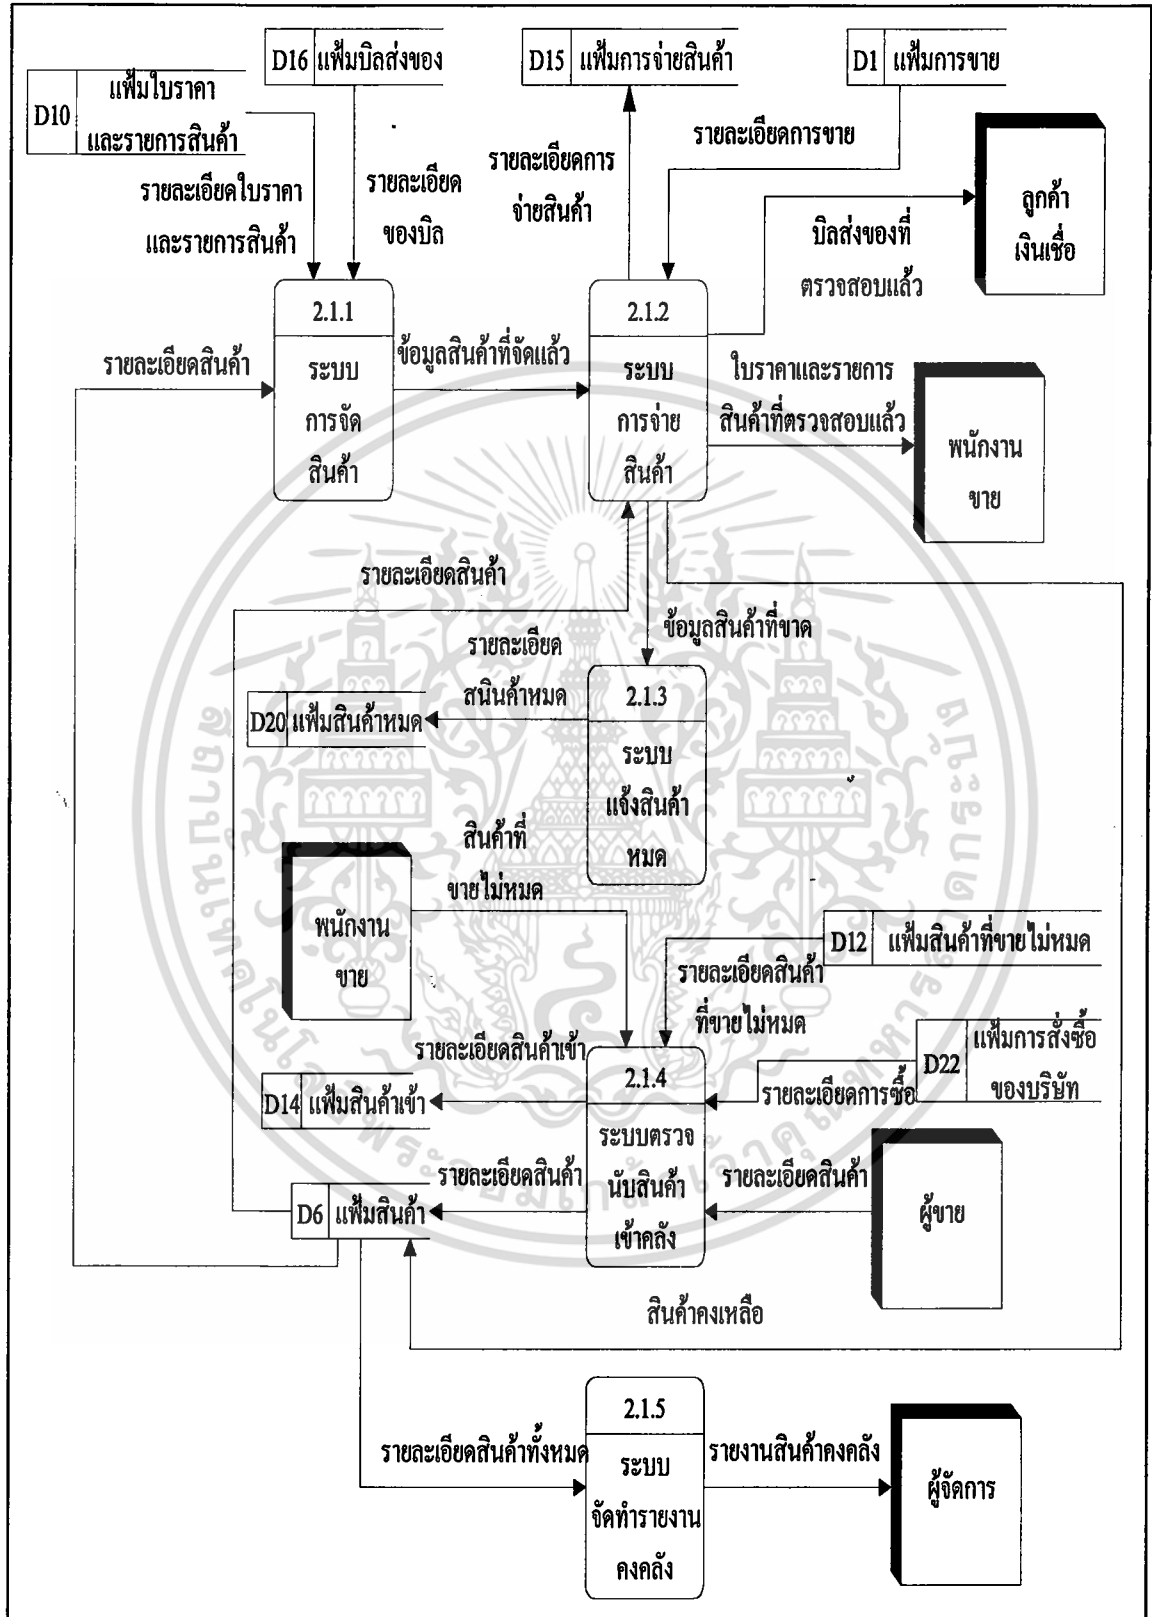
D16 แฟ้มบิลส่งของ

D15 แฟ้มการจ่ายสินค้า

D1 แฟ้มการขาย

D10 แฟ้มใบราคาและรายการสินค้า

รายละเอียดใบราคาและรายการสินค้า

รายละเอียดของบิล

รายละเอียดการจ่ายสินค้า

รายละเอียดการขาย

ลูกค้าเงินเชื่อ

บิลส่งของที่ตรวจสอบแล้ว

2.1.1
ระบบการจัดสินค้า

ข้อมูลสินค้าที่จัดแล้ว

2.1.2
ระบบการจ่ายสินค้า

รายละเอียดสินค้า

ใบราคาและรายการสินค้าที่ตรวจสอบแล้ว

พนักงานขาย

รายละเอียดสินค้า

ข้อมูลสินค้าที่ขาด

รายละเอียดสนินค้าหมด

D20 แฟ้มสินค้าหมด

2.1.3
ระบบแจ้งสินค้าหมด

สินค้าที่ขายไม่หมด

พนักงานขาย

D12 แฟ้มสินค้าที่ขายไม่หมด

รายละเอียดสินค้าที่ขายไม่หมด

รายละเอียดสินค้าเข้า

D22 แฟ้มการสั่งซื้อของบริษัท

D14 แฟ้มสินค้าเข้า

2.1.4
ระบบตรวจนับสินค้าเข้าคลัง

รายละเอียดการซื้อ

รายละเอียดสินค้า

รายละเอียดสินค้า

ผู้ขาย

D6 แฟ้มสินค้า

สินค้าคงเหลือ

2.1.5
ระบบจัดทำรายงานคงคลัง

รายละเอียดสินค้าทั้งหมด

รายงานสินค้าคงคลัง

ผู้จัดการ